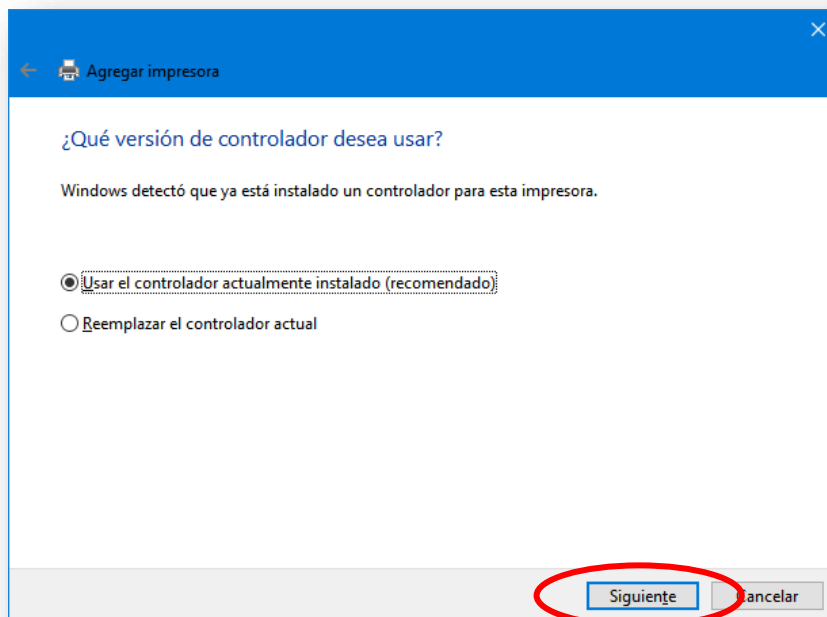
Agregar impresora

¿Qué versión de controlador desea usar?

Windows detectó que ya está instalado un controlador para esta impresora.

Usar el controlador actualmente instalado (recomendado)

Reemplazar el controlador actual

Siguiente

Cancelar